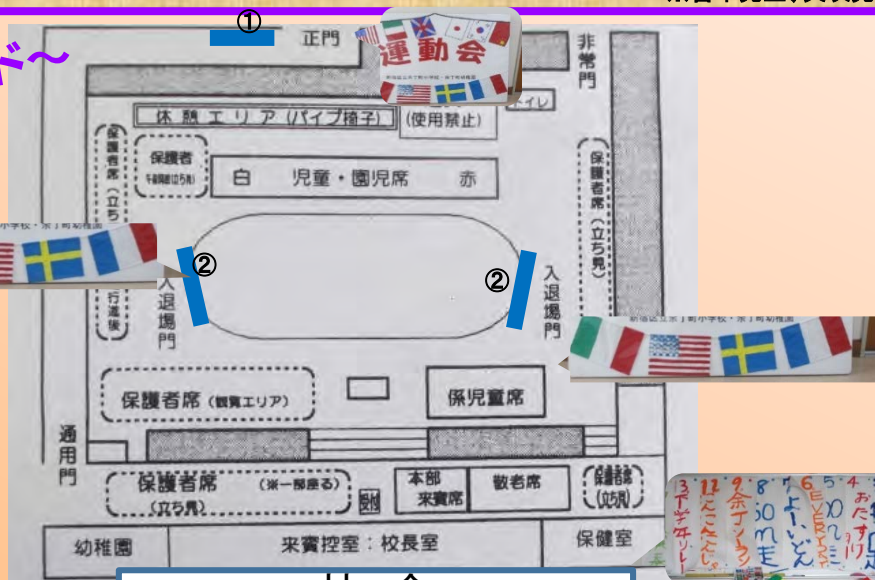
①

正門

運動会

非常門

ド〜

体験エリア（パイプ椅子）

（使用禁止）

トイレ

保護者席（立ち見）

保護者

白　児童・園児席　赤

保護者席（立ち見）

②

②

入退場門

入退場門

行進後

保護者席（観覧エリア）

保児童席

通用門

保護者席（※一部座る）

（立ち見）

本部来賓席

敬老席

幼稚園

来賓控室：校長室

保健室